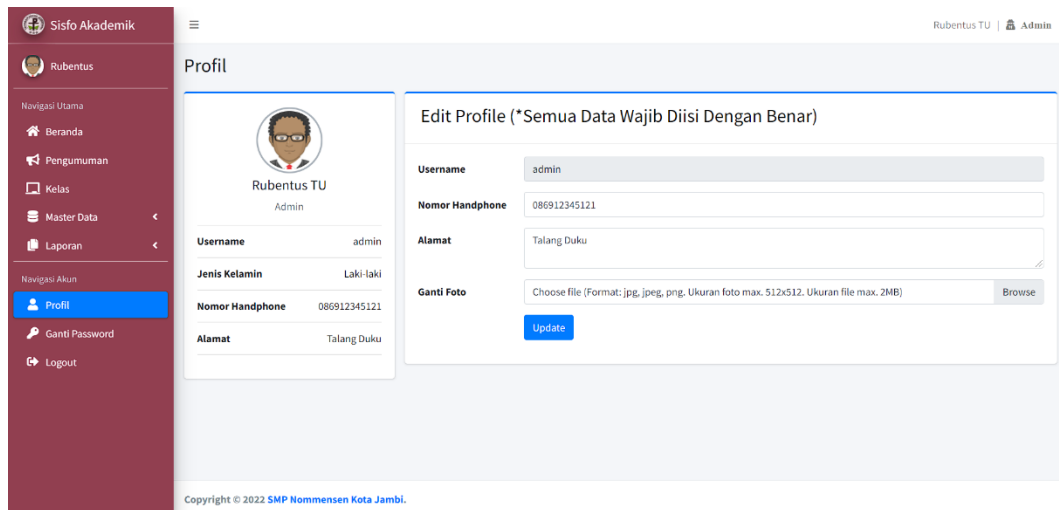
Sisfo Akademik

Rubentus

Navigasi Utama

Beranda

Pengumuman

Kelas

Master Data

Laporan

Navigasi Akun

Profil

Ganti Password

Logout

≡

Rubentus TU | Admin

Profil

Rubentus TU

Admin

| Username | admin |
|---|---|
| Jenis Kelamin | Laki-laki |
| Nomor Handphone | 086912345121 |
| Alamat | Talang Duku |

Edit Profile (*Semua Data Wajib Diisi Dengan Benar)

Username admin

Nomor Handphone 086912345121

Alamat Talang Duku

Ganti Foto Choose file (Format: jpg, jpeg, png. Ukuran foto max. 512x512. Ukuran file max. 2MB) Browse

Update

Copyright © 2022 SMP Nommensen Kota Jambi.